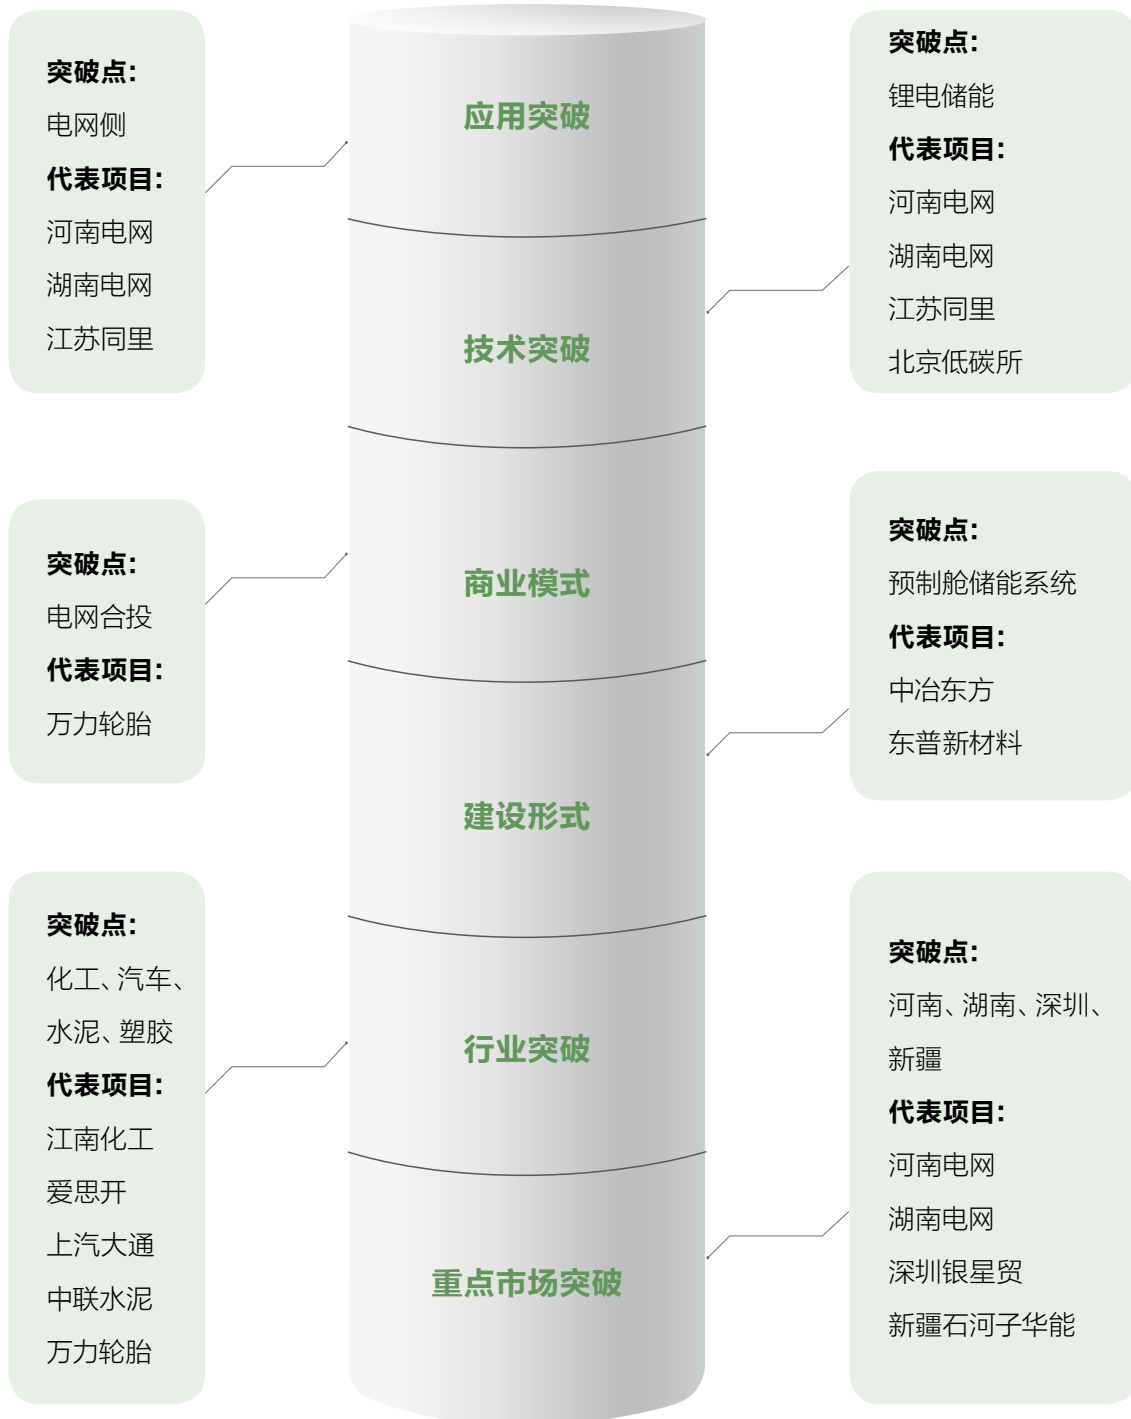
突破点:
电网侧
代表项目:
河南电网
湖南电网
江苏同里

应用突破

技术突破

商业模式

建设形式

行业突破

重点市场突破

突破点:
锂电储能
代表项目:
河南电网
湖南电网
江苏同里
北京低碳所

突破点:
电网合投
代表项目:
万力轮胎

突破点:
预制舱储能系统
代表项目:
中冶东方
东普新材料

突破点:
化工、汽车、水泥、塑胶
代表项目:
江南化工
爱思开
上汽大通
中联水泥
万力轮胎

突破点:
河南、湖南、深圳、新疆
代表项目:
河南电网
湖南电网
深圳银星贸
新疆石河子华能